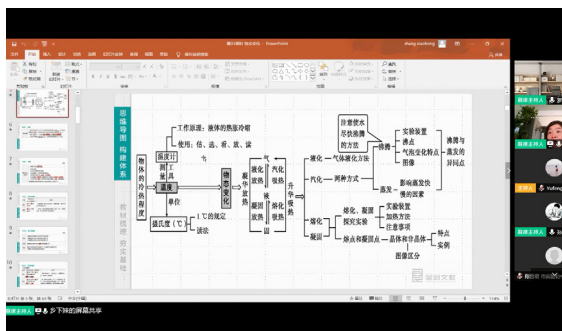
思维导图 构建体系

物体的冷热程度
温度
温度计
工作原理：液体的热胀冷缩
测量工具
使用：估、选、看、放、读、记
单位
摄氏度（℃）
1℃的规定
读法

物态变化
吸热
放热
熔化
凝固
汽化
液化
升华
凝华
吸热
放热

液化
汽化
熔化
凝固
一气体液化方法
两种方式
蒸发
沸腾
注意要求
尽快沸腾的方法
实验装置
沸点
气泡变化特点
图像
沸腾与蒸发的异同点
影响蒸发快慢的因素
熔化、凝固探究实验
实验装置
加热方法
注意事项
熔点和凝固点
晶体和非晶体
特点
实例
图像区分

教材梳理 夯实基础

幻灯片 5，共 11 张
中文(中国)

乡下降的屏幕共享